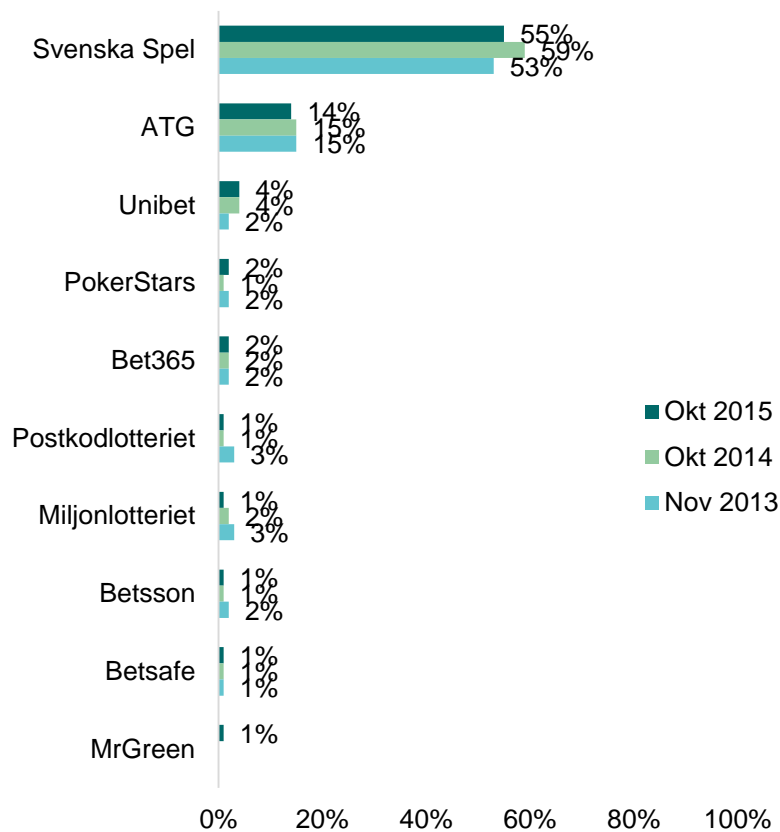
| | Okt 2015 | Okt 2014 | Nov 2013 |
|---|---|---|---|
| Svenska Spel | 55% | 59% | 53% |
| ATG | 14% | 15% | 15% |
| Unibet | 4% | 4% | 2% |
| PokerStars | 2% | 1% | 2% |
| Bet365 | 2% | 2% | 2% |
| Postkodlotteriet | 1% | 1% | 3% |
| Miljonlotteriet | 1% | 2% | 3% |
| Betsson | 1% | 1% | 2% |
| Betsafe | 1% | 1% | 1% |
| MrGreen | 1% | | |

0% 20% 40% 60% 80% 100%

Okt 2015
Okt 2014
Nov 2013